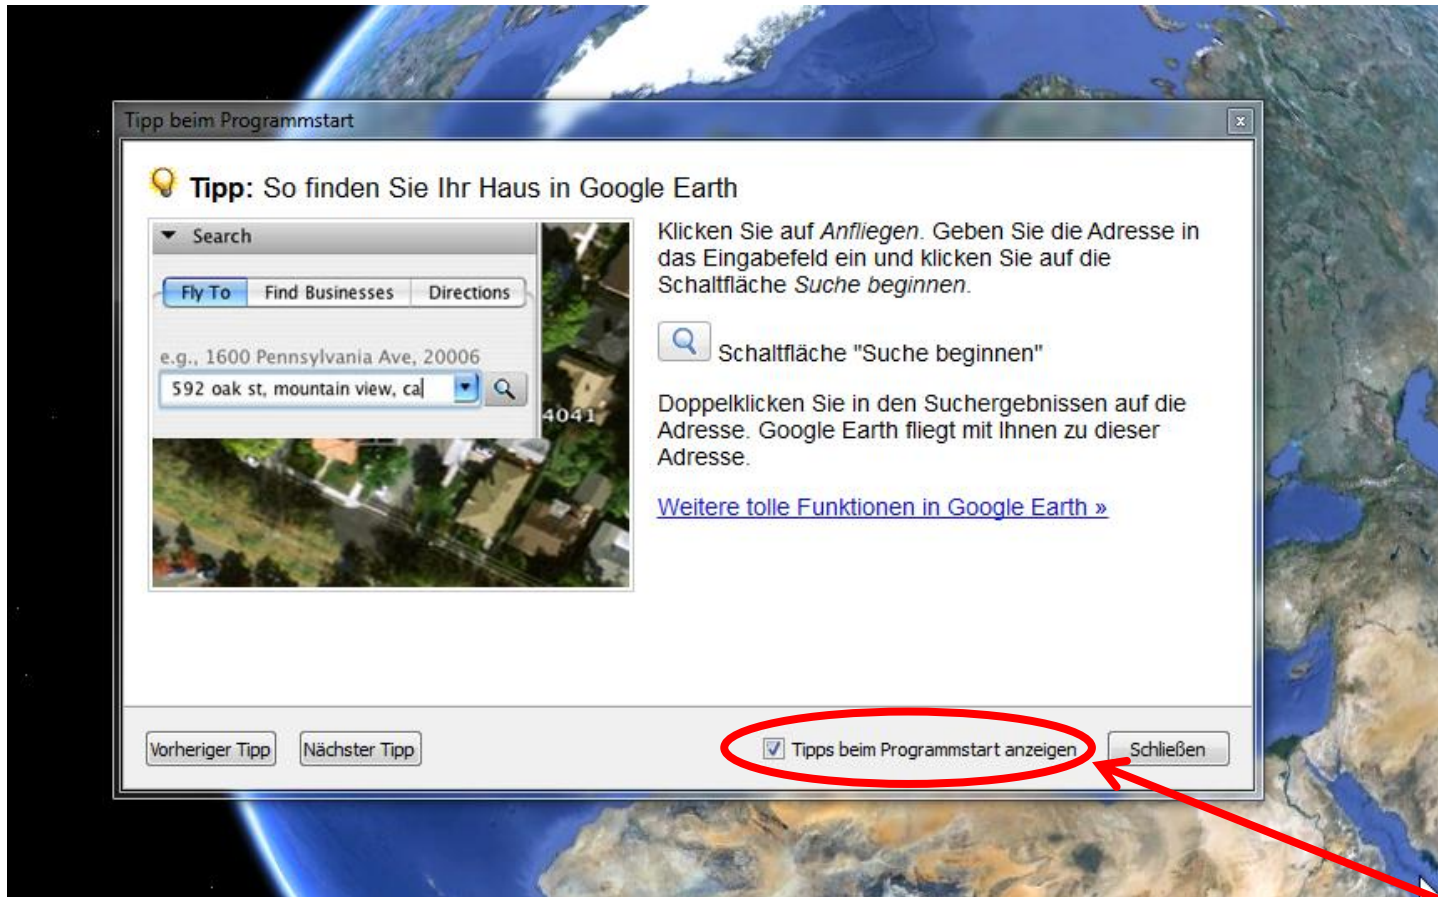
Tipp beim Programmstart

**Tipp:** So finden Sie Ihr Haus in Google Earth

Search

Fly To | Find Businesses | Directions

e.g., 1600 Pennsylvania Ave, 20006

592 oak st, mountain view, ca

4041

Klicken Sie auf *Anfliegen*. Geben Sie die Adresse in das Eingabefeld ein und klicken Sie auf die Schaltfläche *Suche beginnen*.

Schaltfläche "Suche beginnen"

Doppelklicken Sie in den Suchergebnissen auf die Adresse. Google Earth fliegt mit Ihnen zu dieser Adresse.

Weitere tolle Funktionen in Google Earth »

Vorheriger Tipp

Nächster Tipp

Tipps beim Programmstart anzeigen

Schließen